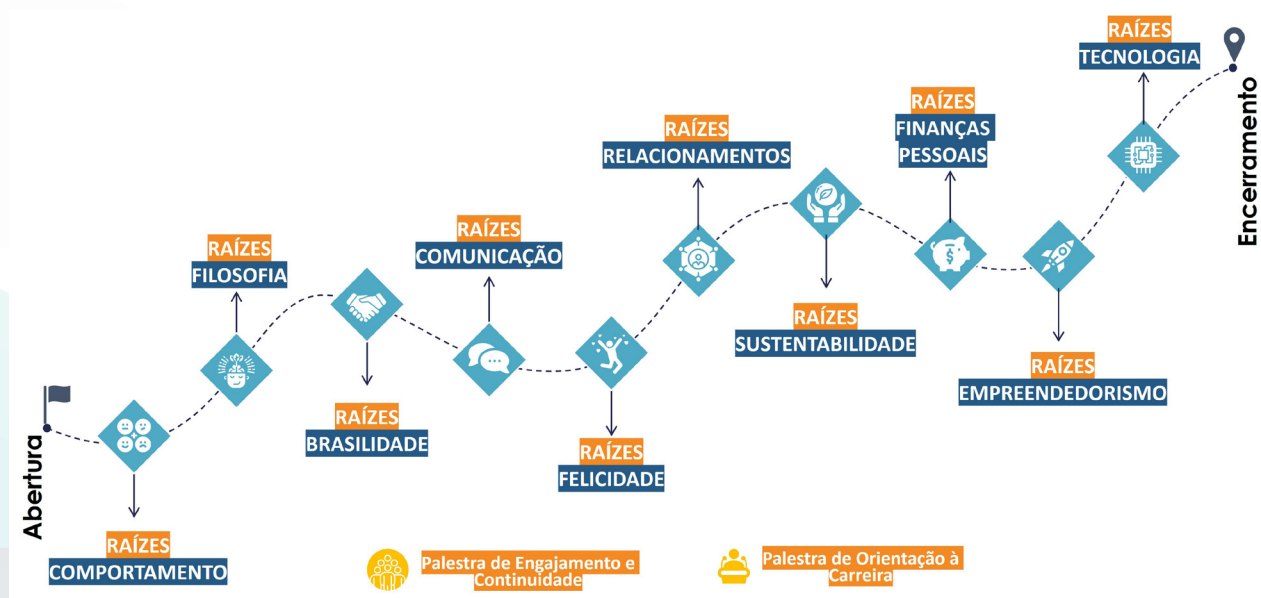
Abertura

RAÍZES
COMPORTAMENTO

RAÍZES
FILOSOFIA

RAÍZES
BRASILIDADE

RAÍZES
COMUNICAÇÃO

RAÍZES
FELICIDADE

RAÍZES
RELACIONAMENTOS

RAÍZES
SUSTENTABILIDADE

RAÍZES
FINANÇAS PESSOAIS

RAÍZES
EMPREENDEDORISMO

RAÍZES
TECNOLOGIA

Encerramento

Palestra de Engajamento e Continuidade

Palestra de Orientação à Carreira